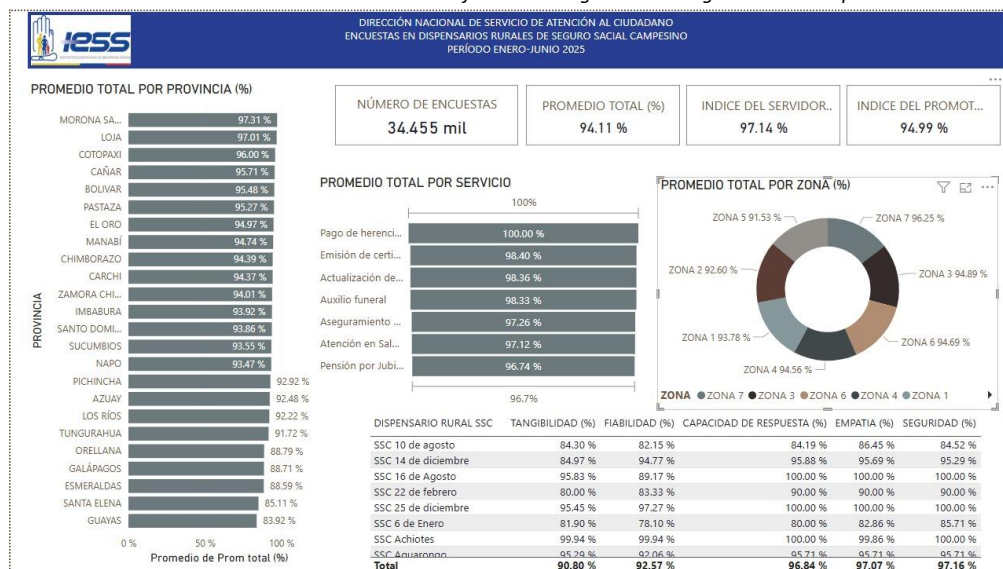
IESS

DIRECCIÓN NACIONAL DE SERVICIO DE ATENCIÓN AL CIUDADANO
ENCUESTAS EN DISPENSARIOS RURALES DE SEGURO SACIAL CAMPESINO
PERÍODO ENERO-JUNIO 2025

PROMEDIO TOTAL POR PROVINCIA (%)

| PROVINCIA | |
|---|---|
| MORONA SA... | 97.31 % |
| LOJA | 97.01 % |
| COTOPAXI | 96.00 % |
| CAÑAR | 95.71 % |
| BOLIVAR | 95.48 % |
| PASTAZA | 95.27 % |
| EL ORO | 94.97 % |
| MANABÍ | 94.74 % |
| CHIMBORAZO | 94.39 % |
| CARCHI | 94.37 % |
| ZAMORA CHI... | 94.01 % |
| IMBABURA | 93.92 % |
| SANTO DOMI... | 93.86 % |
| SUCUMBIOS | 93.55 % |
| NAPO | 93.47 % |
| PICHINCHA | 92.92 % |
| AZUAY | 92.48 % |
| LOS RÍOS | 92.22 % |
| TUNGURAHUA | 91.72 % |
| ORELLANA | 88.79 % |
| GALÁPAGOS | 88.71 % |
| ESMERALDAS | 88.59 % |
| SANTA ELENA | 85.11 % |
| GUAYAS | 83.92 % |

0 % 50 % 100 %
Promedio de Prom total (%)

NÚMERO DE ENCUESTAS
34.455 mil

PROMEDIO TOTAL (%)
94.11 %

INDICE DEL SERVIDOR...
97.14 %

INDICE DEL PROMOT...
94.99 %

PROMEDIO TOTAL POR SERVICIO
100%

| | |
|---|---|
| Pago de herenci... | 100.00 % |
| Emisión de certi... | 98.40 % |
| Actualización de... | 98.36 % |
| Auxilio funeral | 98.33 % |
| Aseguramiento ... | 97.26 % |
| Atención en Sal... | 97.12 % |
| Pensión por Jubi... | 96.74 % |

96.7%

PROMEDIO TOTAL POR ZONA (%)

ZONA 5 91.53 %
ZONA 7 96.25 %
ZONA 2 92.60 %
ZONA 3 94.89 %
ZONA 1 93.78 %
ZONA 6 94.69 %
ZONA 4 94.56 %

ZONA ● ZONA 7 ● ZONA 3 ● ZONA 6 ● ZONA 4 ● ZONA 1

| DISPENSARIO RURAL SSC | TANGIBILIDAD (%) | FIABILIDAD (%) | CAPACIDAD DE RESPUESTA (%) | EMPATIA (%) | SEGURIDAD (%) |
|---|---|---|---|---|---|
| SSC 10 de agosto | 84.30 % | 82.15 % | 84.19 % | 86.45 % | 84.52 % |
| SSC 14 de diciembre | 84.97 % | 94.77 % | 95.88 % | 95.69 % | 95.29 % |
| SSC 16 de Agosto | 95.83 % | 89.17 % | 100.00 % | 100.00 % | 100.00 % |
| SSC 22 de febrero | 80.00 % | 83.33 % | 90.00 % | 90.00 % | 90.00 % |
| SSC 25 de diciembre | 95.45 % | 97.27 % | 100.00 % | 100.00 % | 100.00 % |
| SSC 6 de Enero | 81.90 % | 78.10 % | 80.00 % | 82.86 % | 85.71 % |
| SSC Achiotes | 99.94 % | 99.94 % | 100.00 % | 99.86 % | 100.00 % |
| SSC Aguarongo | 95.29 % | 92.06 % | 95.71 % | 95.71 % | 95.71 % |
| Total | 90.80 % | 92.57 % | 96.84 % | 97.07 % | 97.16 % |